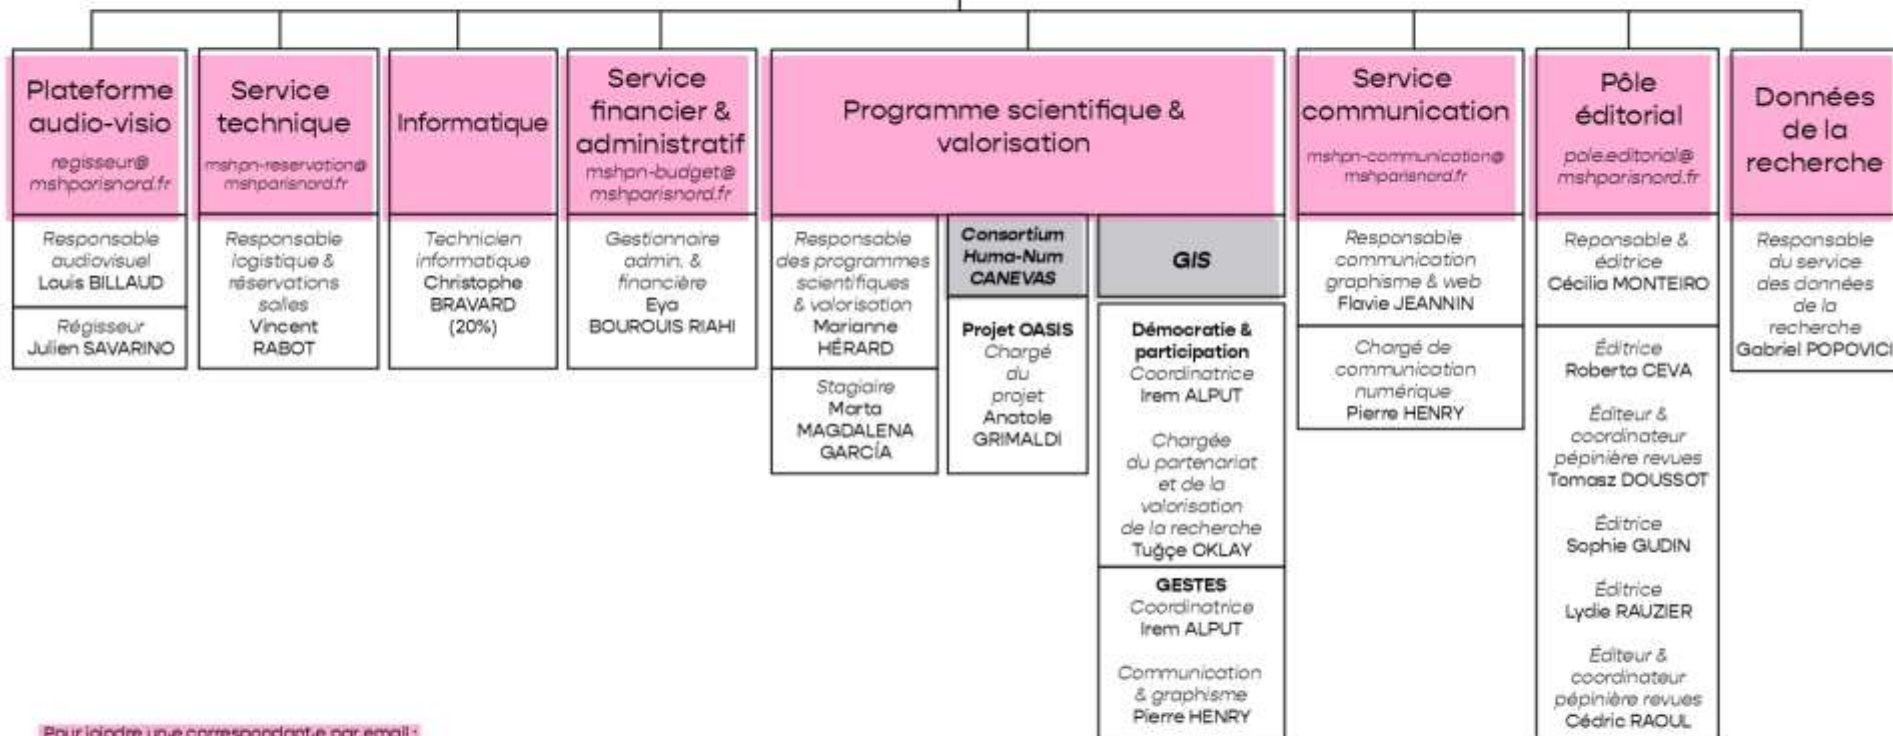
Plateforme audio-visio
regisseur@mshparisnord.fr

Responsable audiovisuel
Louis BILLAUD

Régisseur
Julien SAVARINO

Service technique
mshpn-reservation@mshparisnord.fr

Responsable logistique & réservations salles
Vincent RABOT

Informatique

Technicien informatique
Christophe BRAVARD (20%)

Service financier & administratif
mshpn-budget@mshparisnord.fr

Gestionnaire admin. & financière
Eya BOUROUIS RIAHI

Programme scientifique & valorisation

Responsable des programmes scientifiques & valorisation
Marianne HÉRARD

Stagiaire
Marta MAGDALENA GARCÍA

Consortium Huma-Num CANEVAS

Projet OASIS
Chargé du projet
Anatole GRIMALDI

GIS

Démocratie & participation
Coordinatrice
Irem ALPUT

Chargée du partenariat et de la valorisation de la recherche
Tuğçe OKLAY

GESTES
Coordinatrice
Irem ALPUT

Communication & graphisme
Pierre HENRY

Service communication
mshpn-communication@mshparisnord.fr

Responsable communication graphisme & web
Flavie JEANNIN

Chargé de communication numérique
Pierre HENRY

Pôle éditorial
pole.editorial@mshparisnord.fr

Reponsable & éditrice
Cécilia MONTEIRO

Éditrice
Roberta CEVA

Éditeur & coordinateur pépinière revues
Tomasz DOUSSOT

Éditrice
Sophie GUDIN

Éditrice
Lydie RAUZIER

Éditeur & coordinateur pépinière revues
Cédric RAOUL

Données de la recherche

Responsable du service des données de la recherche
Gabriel POPOVICI

Pour joindre un·e correspondant·e par email :